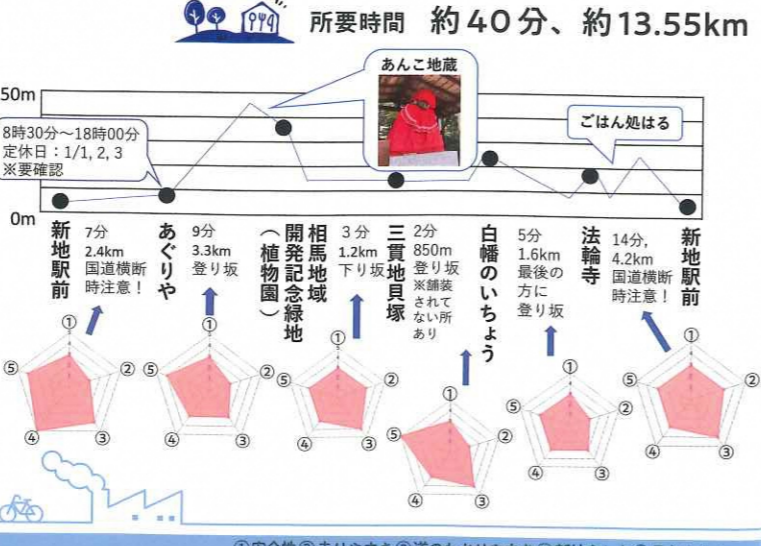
所要時間　約40分、約13.55km

50m

0m

あんこ地蔵

8時30分～18時00分
定休日：1/1, 2, 3
※要確認

ごはん処はる

新地駅前

7分
2.4km
国道横断時注意！

あぐりや

9分
3.3km
登り坂

相馬地域開発記念緑地（植物園）

3分
1.2km
下り坂

三貫地貝塚

2分
850m
登り坂
※舗装されてない所あり

白幡のいちょう

5分
1.6km
最後の方に登り坂

法輪寺

14分,
4.2km
国道横断時注意！

新地駅前

①
②
③
④
⑤

①
②
③
④
⑤

①
②
③
④
⑤

①
②
③
④
⑤

①
②
③
④
⑤

①
②
③
④
⑤

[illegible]